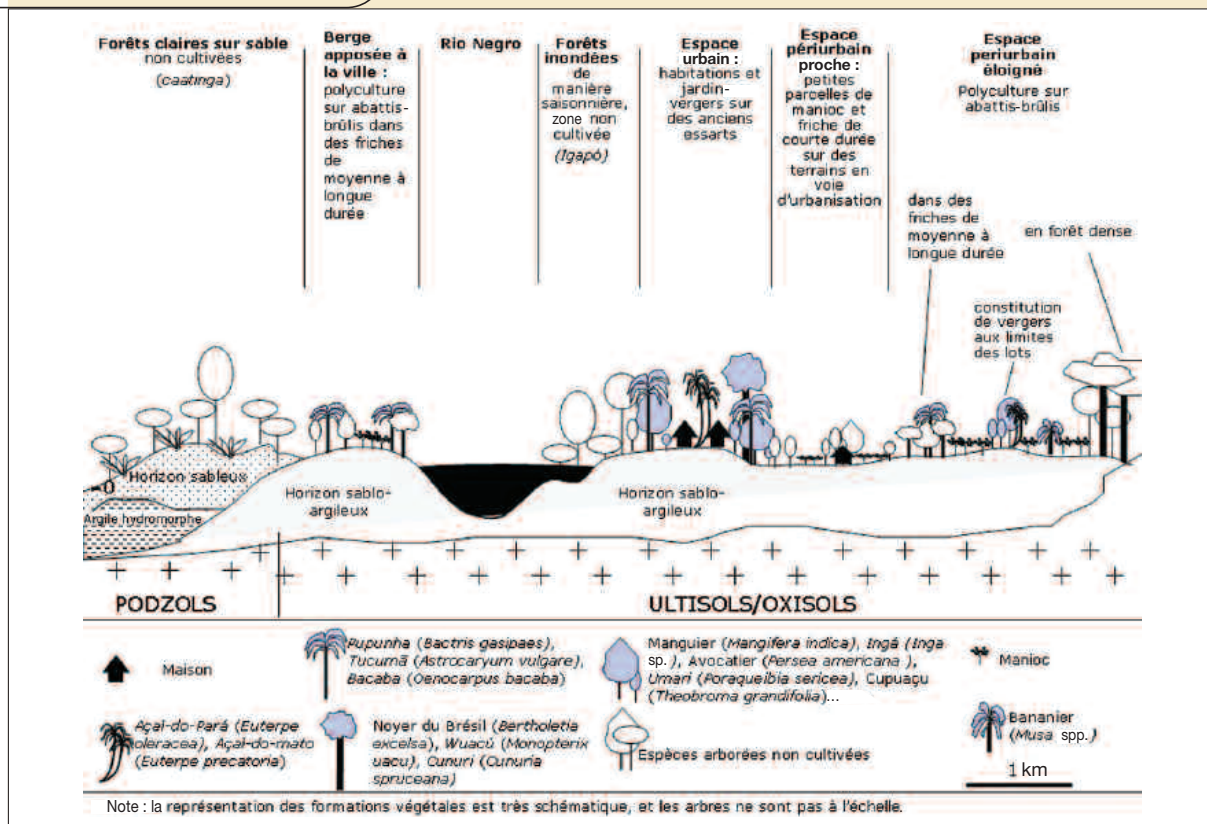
Forêts claires sur sable non cultivées (caatinga)

Berge apposée à la ville : polyculture sur abattis-brûlis dans des friches de moyenne à longue durée

Rio Negro

Forêts inondées de manière saisonnière, zone non cultivée (Igapó)

Espace urbain : habitations et jardin-vergers sur des anciens essarts

Espace périurbain proche : petites parcelles de manioc et friche de courte durée sur des terrains en voie d'urbanisation

Espace periurbain éloigné Polyculture sur abattis-brûlis

dans des friches de moyenne à longue durée

en forêt dense

constitution de vergers aux limites des lots

Horizon sableux

Argile hydromorphe

Horizon sablo-argileux

Horizon sablo-argileux

PODZOLS

ULTISOLS/OXISOLS

Maison

Pupunha (Bactris gasipaes), Tucumã (Astrocaryum vulgare), Bacaba (Oenocarpus bacaba)

Manguier (Mangifera indica), Ingá (Inga sp.), Avocatier (Persea americana), Umari (Poraqueibia sericea), Cupuaçu (Theobroma grandifolia)...

Manioc

Açaí-do-Pará (Euterpe oleracea), Açaí-do-mato (Euterpe precatoria)

Noyer du Brésil (Bertholetia excelsa), Wuacú (Monopterix uacu), Cunuri (Cunuria spruceana)

Espèces arborées non cultivées

Bananier (Musa spp.)

1 km

Note : la représentation des formations végétales est très schématique, et les arbres ne sont pas à l'échelle.